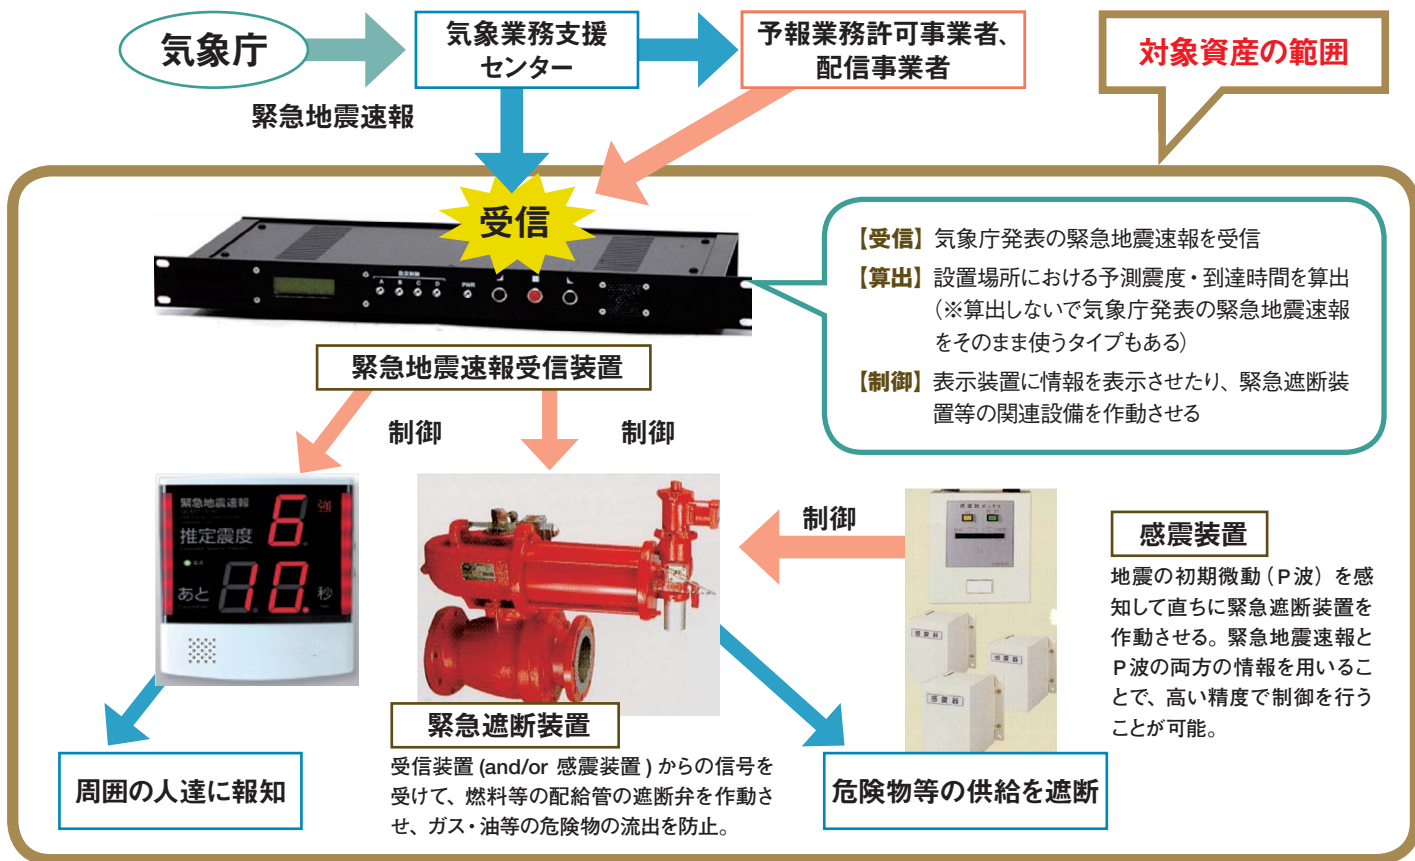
気象庁

緊急地震速報

気象業務支援センター

予報業務許可事業者、配信事業者

対象資産の範囲

受信

【受信】気象庁発表の緊急地震速報を受信
【算出】設置場所における予測震度・到達時間を算出（※算出しないで気象庁発表の緊急地震速報をそのまま使うタイプもある）
【制御】表示装置に情報を表示させたり、緊急遮断装置等の関連設備を作動させる

緊急地震速報受信装置

制御

制御

緊急地震速報
推定震度 6 強
あと 88 秒

制御

感震装置

地震の初期微動（P波）を感知して直ちに緊急遮断装置を作動させる。緊急地震速報とP波の両方の情報を用いることで、高い精度で制御を行うことが可能。

緊急遮断装置

受信装置 (and/or 感震装置 ) からの信号を受けて、燃料等の配給管の遮断弁を作動させ、ガス・油等の危険物の流出を防止。

周囲の人達に報知

危険物等の供給を遮断